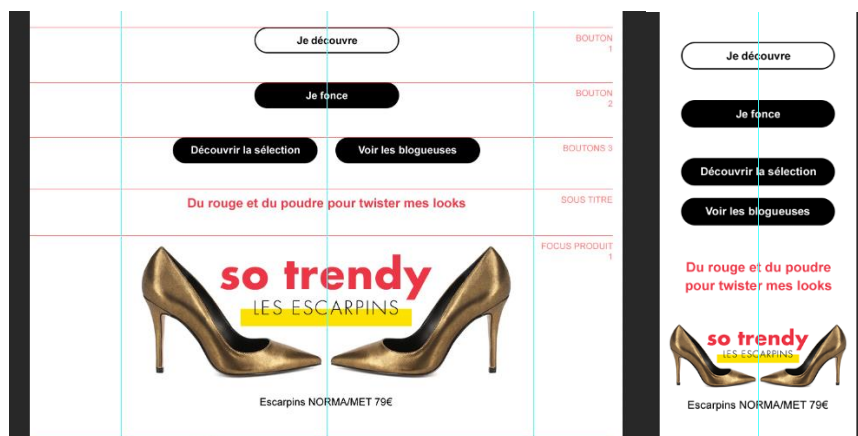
Je découvre

BOUTON 1

Je fonce

BOUTON 2

Découvrir la sélection

Voir les blogueuses

BOUTONS 3

Du rouge et du poudre pour twister mes looks

SOUS TITRE

FOCUS PRODUIT 1

so trendy

LES ESCARPINS

Escarpins NORMA/MET 79€

Je découvre

Je fonce

Découvrir la sélection

Voir les blogueuses

Du rouge et du poudre pour twister mes looks

so trendy

LES ESCARPINS

Escarpins NORMA/MET 79€